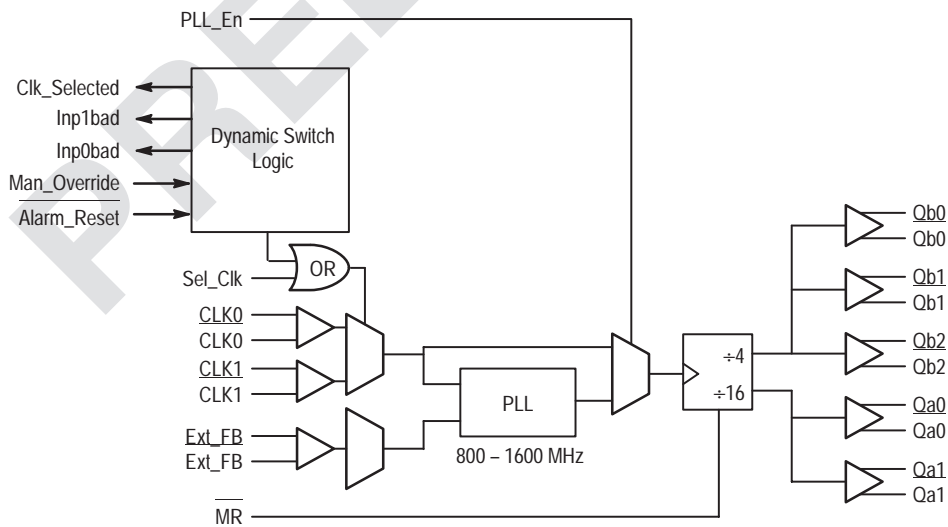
PLL_En

Clk_Selected
Inp1bad
Inp0bad
Man_Override
$\overline{\text{Alarm\_Reset}}$

Dynamic Switch Logic

OR

Sel_Clk

CLK0
CLK0
CLK1
CLK1

Ext_FB
Ext_FB

PLL

800 – 1600 MHz

$\overline{\text{MR}}$

÷4
÷16

Qb0
Qb0
Qb1
Qb1
Qb2
Qb2
Qa0
Qa0
Qa1
Qa1